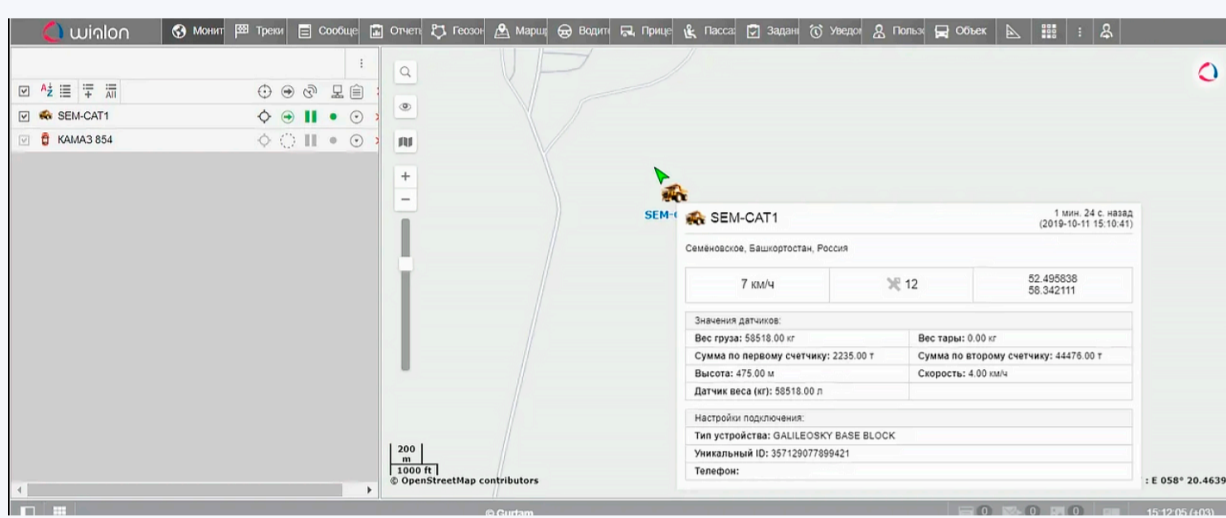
wialon Монит Треки Сообще Отчеты Геозон Марш Водит Прице Пасса Задан Уведо Польз Объек

SEM-CAT1
КАМАЗ 854

SEM-
SEM-CAT1
1 мин. 24 с. назад (2019-10-11 15:10:41)
Семёновское, Башкортостан, Россия

| 7 км/ч | 12 | 52.495838 58.342111 |
|---|---|---|

Значения датчиков:

| | |
|---|---|
| Вес груза: 58518.00 кг | Вес тары: 0.00 кг |
| Сумма по первому счетчику: 2235.00 т | Сумма по второму счетчику: 44476.00 т |
| Высота: 475.00 м | Скорость: 4.00 км/ч |
| Датчик веса (кг): 58518.00 л | |

Настройки подключения:
Тип устройства: GALILEOSKY BASE BLOCK
Уникальный ID: 357129077899421
Телефон:

200 m
1000 ft
© OpenStreetMap contributors
: E 058° 20.4639
© Gurtam
0 0 0
15:12:05 (+03)